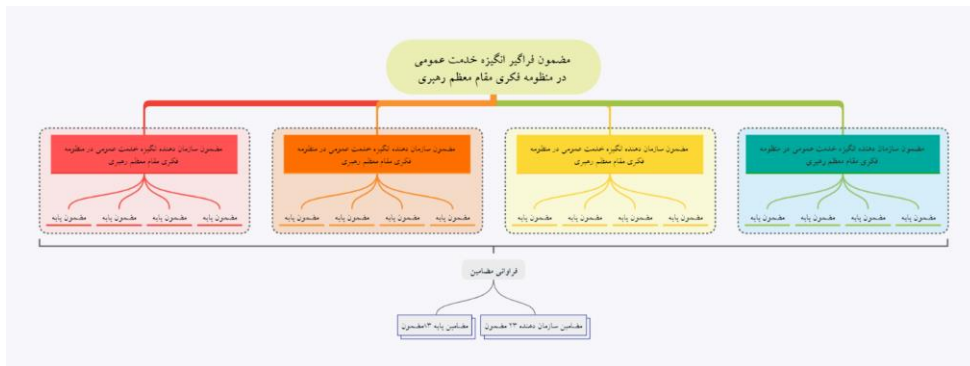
مضمون فراگیر انگیزه خدمت عمومی
در منظومه فکری مقام معظم رهبری

مضمون سازمان دهنده انگیزه خدمت عمومی در منظومه فکری مقام معظم رهبری

مضمون پایه
مضمون پایه
مضمون پایه
مضمون پایه

مضمون سازمان دهنده انگیزه خدمت عمومی در منظومه فکری مقام معظم رهبری

مضمون پایه
مضمون پایه
مضمون پایه
مضمون پایه

مضمون سازمان دهنده انگیزه خدمت عمومی در منظومه فکری مقام معظم رهبری

مضمون پایه
مضمون پایه
مضمون پایه
مضمون پایه

مضمون سازمان دهنده انگیزه خدمت عمومی در منظومه فکری مقام معظم رهبری

مضمون پایه
مضمون پایه
مضمون پایه
مضمون پایه

فراوانی مضامین

مضامین سازمان دهنده ۲۳ مضمون
مضامین پایه ۱۳ مضمون